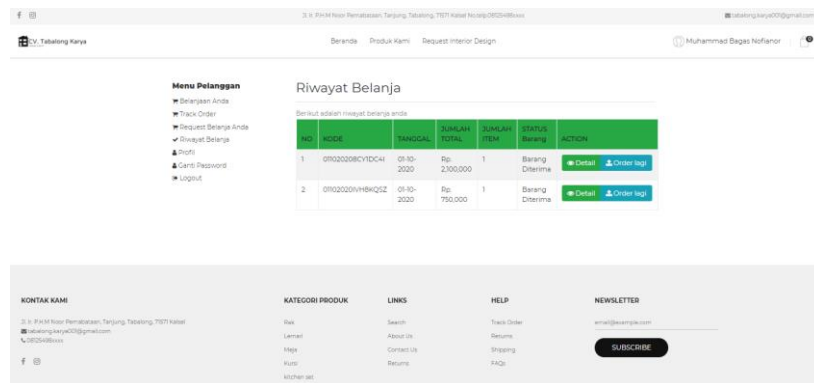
f ◎

Jl. Ir. P.H.M Noor Pematabasan, Tanjung, Tabalong, 71571 Kalsel No.telp 08125486xxxx

tabalong.karya001@gmail.com

CV. Tabalong Karya

Beranda Produk Kami Request Interior Design

Muhammad Bagas Nofianor

0

Menu Pelanggan
Belanjaan Anda
Track Order
Request Belanja Anda
Riwayat Belanja
Profil
Ganti Password
Logout

Riwayat Belanja

Berikut adalah riwayat belanja anda

| NO | KODE | TANGGAL | JUMLAH TOTAL | JUMLAH ITEM | STATUS Barang | ACTION |
|---|---|---|---|---|---|---|
| 1 | 011020208CY1DC4I | 01-10-2020 | Rp. 2,100,000 | 1 | Barang Diterima | Detail Order lagi |
| 2 | 0110202010VH8KQSZ | 01-10-2020 | Rp. 750,000 | 1 | Barang Diterima | Detail Order lagi |

KONTAK KAMI
Jl. Ir. P.H.M Noor Pematabasan, Tanjung, Tabalong, 71571 Kalsel
tabalong.karya001@gmail.com
08125486xxxx
f ◎

KATEGORI PRODUK
Rak
Lemari
Meja
Kursi
Kitchen set

LINKS
Search
About Us
Contact Us
Returns

HELP
Track Order
Returns
Shipping
FAQs

NEWSLETTER
email@example.com
SUBSCRIBE